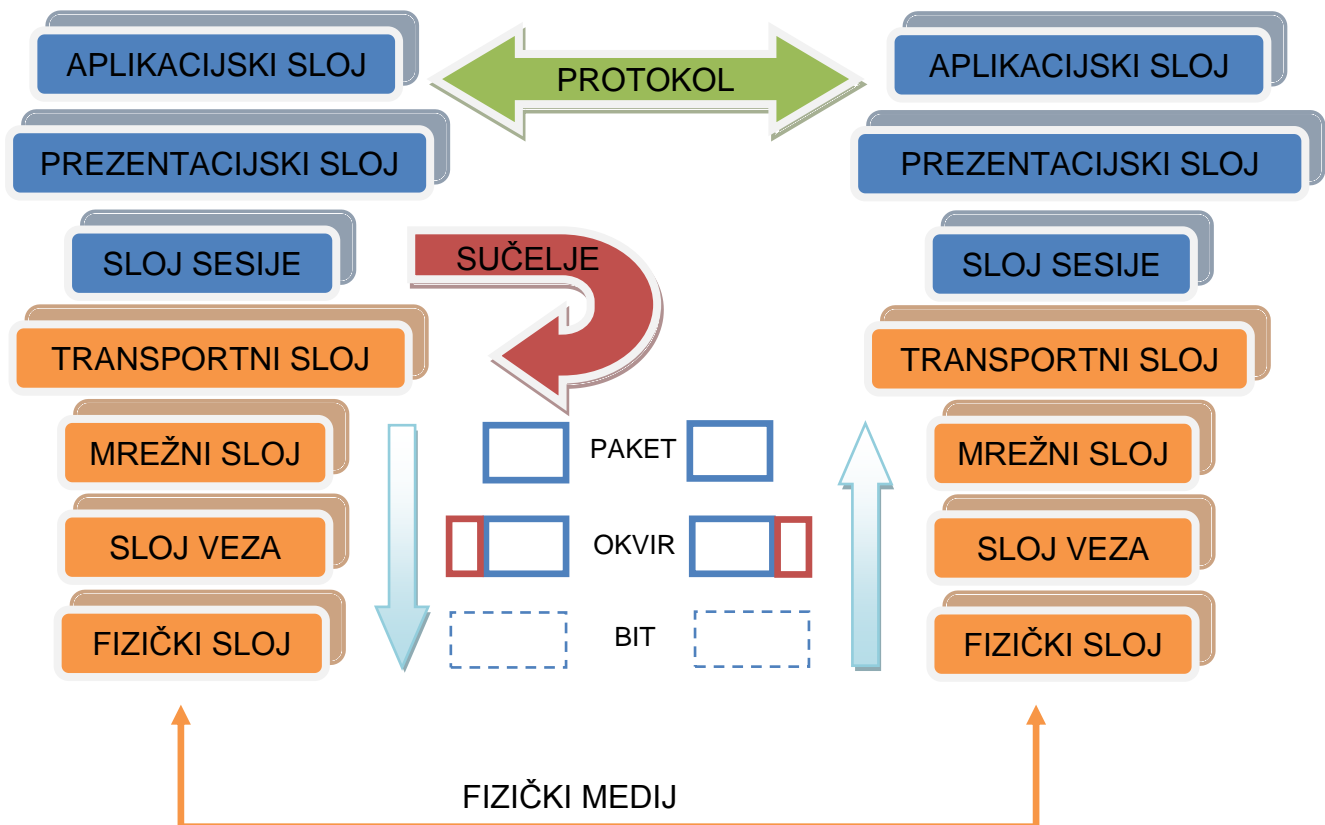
APLIKACIJSKI SLOJ

PROTOKOL

APLIKACIJSKI SLOJ

PREZENTACIJSKI SLOJ

PREZENTACIJSKI SLOJ

SLOJ SESIJE

SUČELJE

SLOJ SESIJE

TRANSPORTNI SLOJ

TRANSPORTNI SLOJ

MREŽNI SLOJ

PAKET

MREŽNI SLOJ

SLOJ VEZA

OKVIR

SLOJ VEZA

FIZIČKI SLOJ

BIT

FIZIČKI SLOJ

FIZIČKI MEDIJ